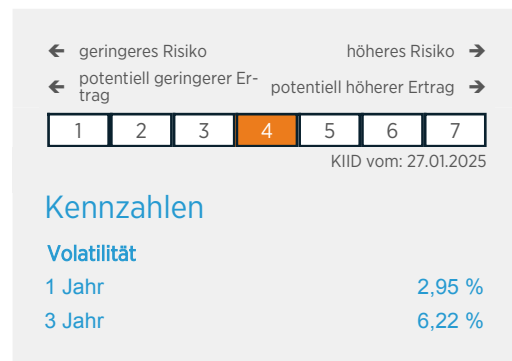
← geringeres Risiko höheres Risiko →

← potentiell geringerer Ertrag potentiell höherer Ertrag →

| 1 | 2 | 3 | 4 | 5 | 6 | 7 |
|---|---|---|---|---|---|---|

KIID vom: 27.01.2025

Kennzahlen

Volatilität

1 Jahr 2,95 %

3 Jahr 6,22 %